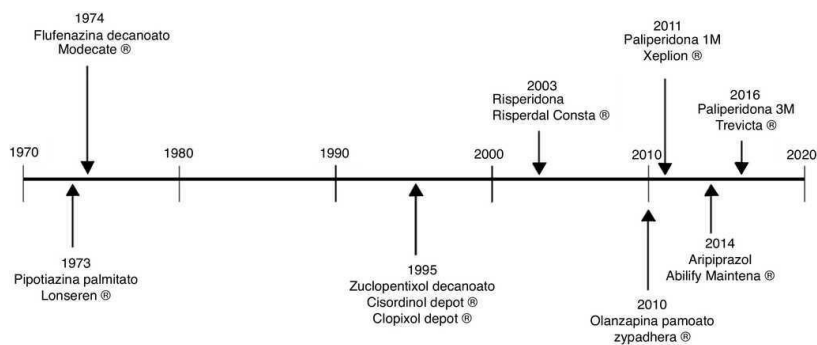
1974
Flufenazina decanoato
Modecate ®

2011
Paliperidona 1M
Xeplion ®

2003
Risperidona
Risperdal Consta ®

2016
Paliperidona 3M
Trevicta ®

1970

1980

1990

2000

2010

2020

1973
Pipotiazina palmitato
Lonseren ®

1995
Zuclopentixol decanoato
Cisordinol depot ®
Clopixol depot ®

2010
Olanzapina pamoato
zypadhera ®

2014
Aripiprazol
Abilify Maintena ®